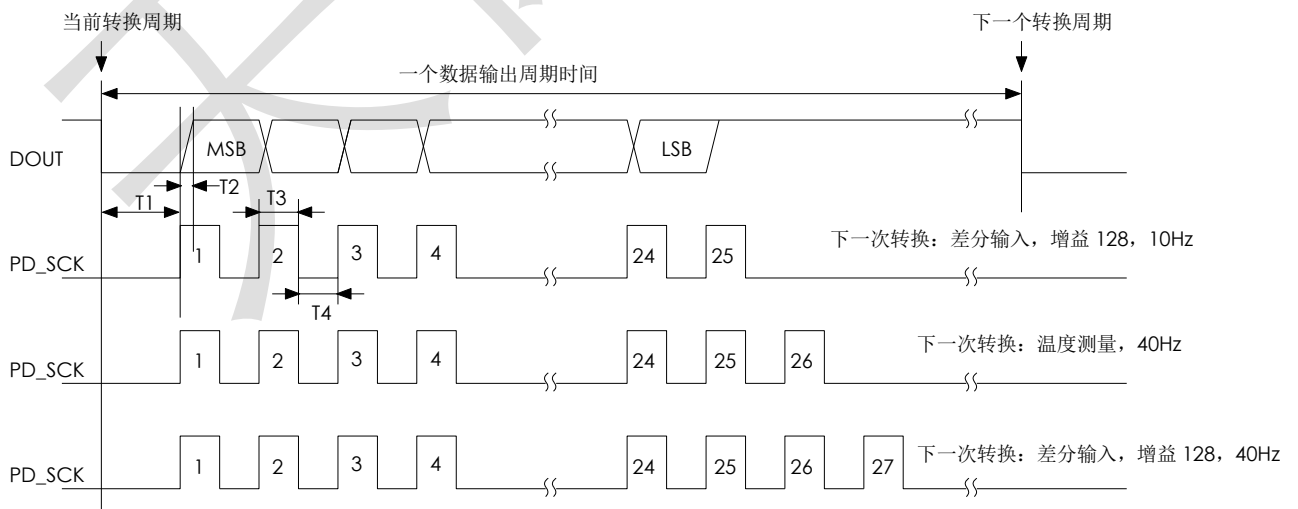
当前转换周期

下一个转换周期

一个数据输出周期时间

DOUT

MSB

LSB

T1

T2

T3

T4

PD_SCK

1 2 3 4 24 25

下一次转换：差分输入，增益 128，10Hz

PD_SCK

1 2 3 4 24 25 26

下一次转换：温度测量，40Hz

PD_SCK

1 2 3 4 24 25 26 27

下一次转换：差分输入，增益 128，40Hz